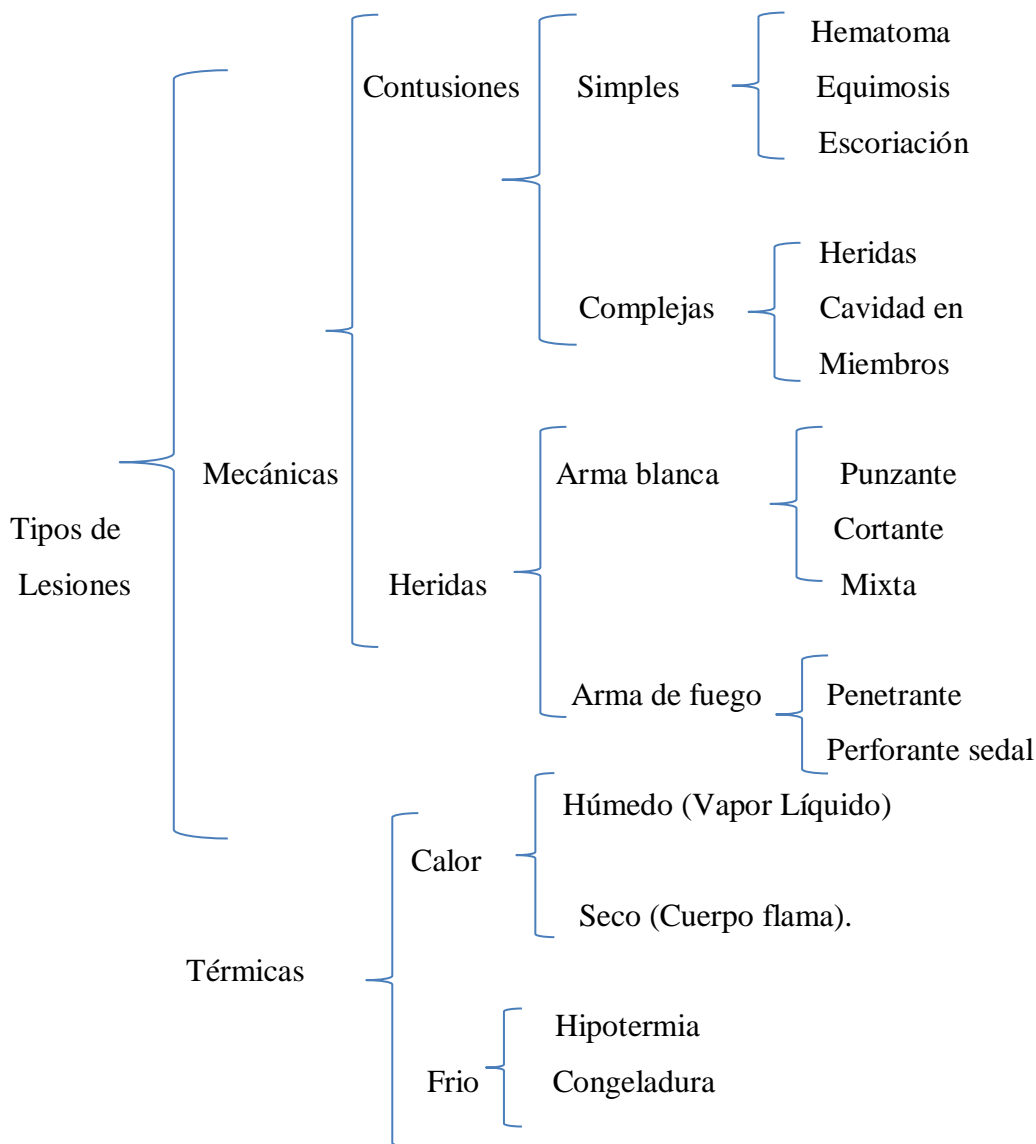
Tipos de Lesiones

Mecánicas

Contusiones

Simples

Hematoma
Equimosis
Escoriación

Complejas

Heridas
Cavidad en
Miembros

Heridas

Arma blanca

Punzante
Cortante
Mixta

Arma de fuego

Penetrante
Perforante sedal

Térmicas

Calor

Húmedo (Vapor Líquido)
Seco (Cuerpo flama).

Frio

Hipotermia
Congeladura